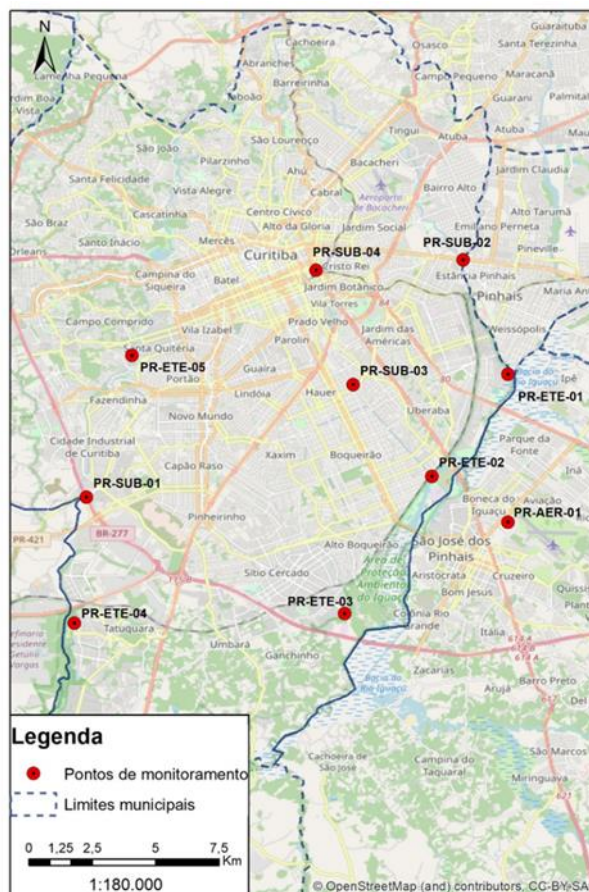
N

Guaraituba
Cachoeira
Osasco
Santa Terezinha
Lamenha Pequena
Abranches
Campo Pequeno
Maracanã
Jardim Boa Vista
Taboão
Barreirinha
Guarani
Palmital
São Lourenço
Tingui
Atuba
Atuba
São João
Pilarzinho
Bacacheri
Ahú
Jardim Claudia
Santa Felicidade
Vista Alegre
Cabral
Bairro Alto
Aeroporto de Bacacheri
Cascatinha
Centro Cívico
Alto Tarumã
São Braz
Alto da Glória
Emiliano Perneta
Santo Inácio
Mercês
Juvevê
Alto da Rua XV
Orleans
Pineville
PR-SUB-04
PR-SUB-02
Curitiba
Cristo Rei
Campina do Siqueira
Batel
Estância Pinhais
Jardim Botânico
Pinhais
Maria Antonieta
Vila Torres
Campo Comprido
Vila Izabel
Prado Velho
Jardim das Américas
Weissópolis
Santa Quitéria
Parolin
PR-ETE-05
Guaíra
PR-SUB-03
Portão
Hauer
Lindóia
Bacia do Rio Iguaçu
Ipê
PR-ETE-01
Fazendinha
Novo Mundo
Uberaba
Parque da Fonte
Cidade Industrial de Curitiba
Xaxim
Boqueirão
Capão Raso
PR-ETE-02
Boneca do Iguaçu
Aviação
PR-SUB-01
Pinheirinho
PR-AER-01
BR-277
São José dos Pinhais
PR-421
Alto Boqueirão
Área de Proteção Ambiental do Iguaçu
Aristocrata
Sítio Cercado
Cruzeiro
Bom Jesus
PR-ETE-03
PR-ETE-04
Colônia Rio Grande
Tatuquara
Itália
Umbará
Ganchinho
Zacarias
Bacia do Rio Iguaçu
Barro Preto
Arujá
Cachoeira de São José
Campina do Taquaral
São Marcos
Miringuava

Legenda
Pontos de monitoramento
Limites municipais
0 1,25 2,5 5 7,5 Km
1:180.000
© OpenStreetMap (and) contributors, CC-BY-SA